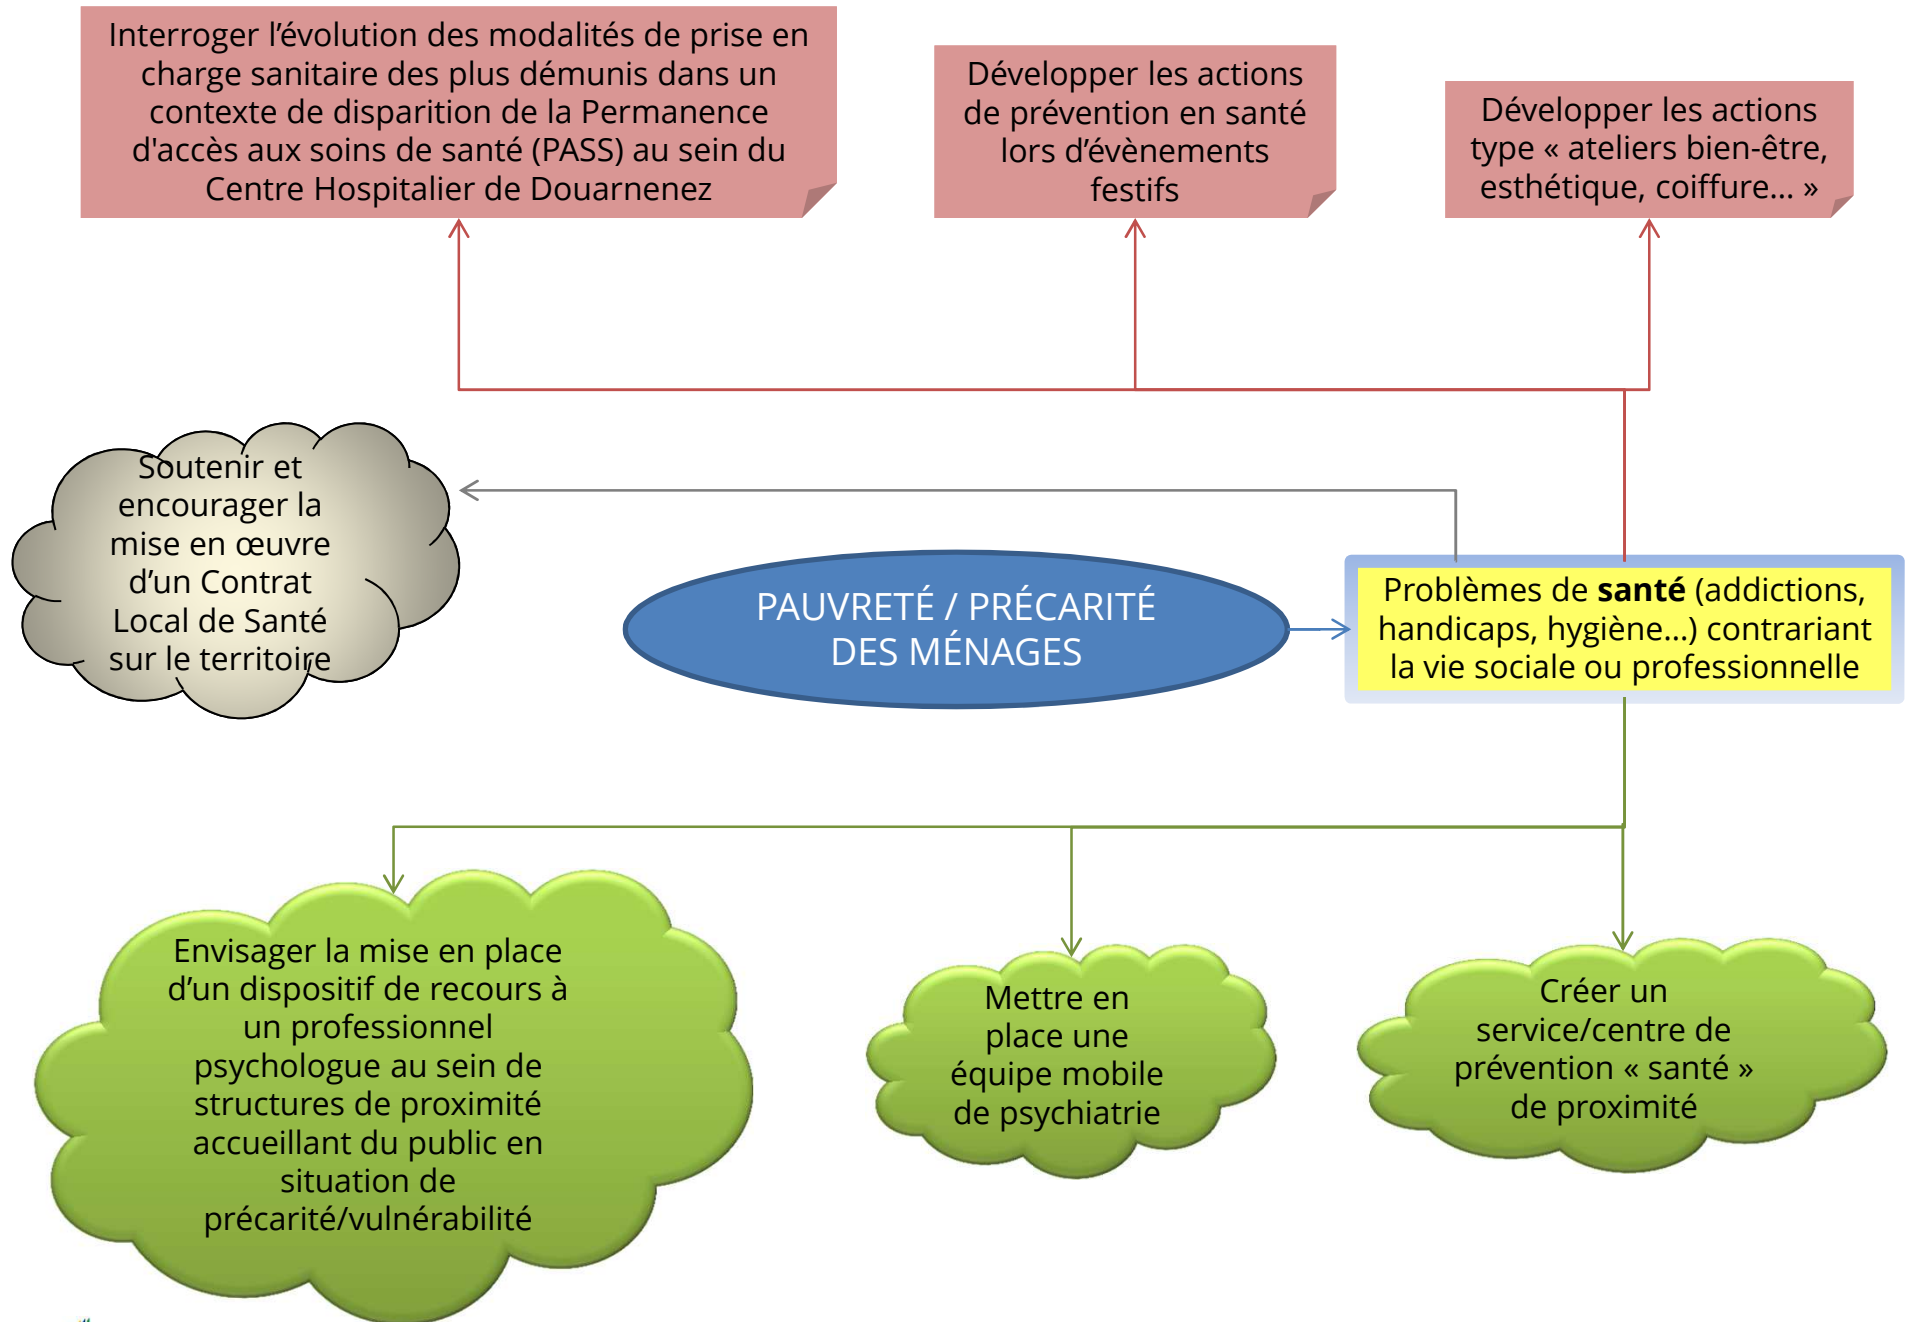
Interroger l'évolution des modalités de prise en charge sanitaire des plus démunis dans un contexte de disparition de la Permanence d'accès aux soins de santé (PASS) au sein du Centre Hospitalier de Douarnenez

Développer les actions de prévention en santé lors d'évènements festifs

Développer les actions type « ateliers bien-être, esthétique, coiffure… »

Soutenir et encourager la mise en œuvre d'un Contrat Local de Santé sur le territoire

PAUVRETÉ / PRÉCARITÉ DES MÉNAGES

Problèmes de **santé** (addictions, handicaps, hygiène…) contrariant la vie sociale ou professionnelle

Envisager la mise en place d'un dispositif de recours à un professionnel psychologue au sein de structures de proximité accueillant du public en situation de précarité/vulnérabilité

Mettre en place une équipe mobile de psychiatrie

Créer un service/centre de prévention « santé » de proximité